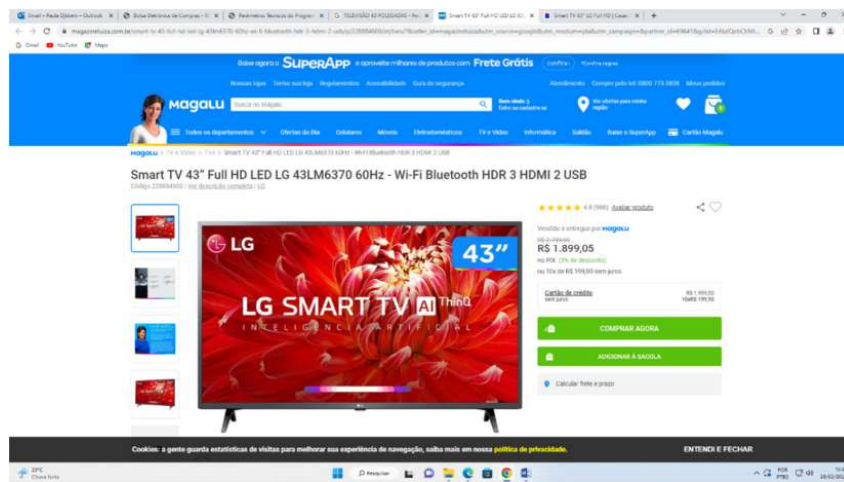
Baixe agora o SuperApp e aproveite milhares de produtos com Frete Grátis

Magalu

Todos os departamentos · Ofertas do Dia · Celulares · Móveis · Eletrodomésticos · TV e Vídeo · Informática · Saldão · Baixe o SuperApp · Cartão Magalu

Smart TV 43" Full HD LED LG 43LM6370 60Hz - Wi-Fi Bluetooth HDR 3 HDMI 2 USB

4.8 (998) Avaliar produto

Vendido e entregue por magalu

R$ 1.899,05

ou PIX (5% de desconto)

ou 10x de R$ 199,90 sem juros

Cartão de crédito

COMPRAR AGORA

ADICIONAR À SACOLA

Calcular frete e prazo

LG

43"

LG SMART TV AI ThinQ

INTELIGÊNCIA ARTIFICIAL

Cookies: a gente guarda estatísticas de visitas para melhorar sua experiência de navegação, saiba mais em nossa política de privacidade.

ENTENDI E FECHAR

29°C Chuva forte

Pesquisar